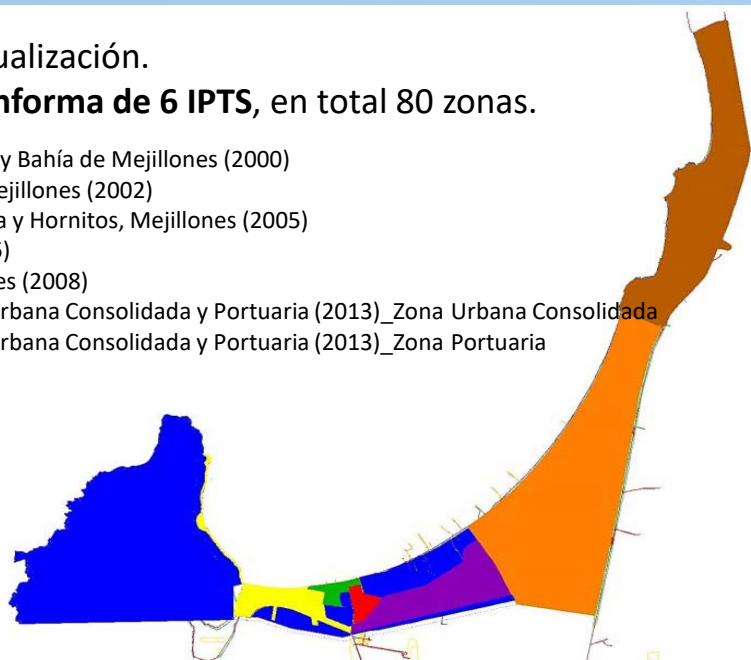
ualización.
nforma de 6 IPTS, en total 80 zonas.

y Bahía de Mejillones (2000)
ejillones (2002)
a y Hornitos, Mejillones (2005)
5)
es (2008)
rbana Consolidada y Portuaria (2013)_Zona Urbana Consolidada
rbana Consolidada y Portuaria (2013)_Zona Portuaria